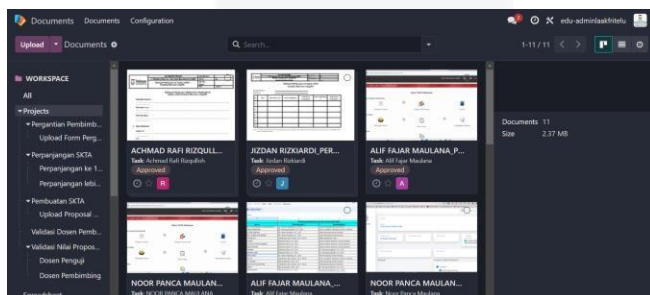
Documents Documents Configuration

edu-adminlaakfritelu

Upload Documents

Search...

1-11 / 11

WORKSPACE

All

Projects

Pergantian Pembimb...

Upload Form Perg...

Perpanjangan SKTA

Perpanjangan ke 1...

Perpanjangan lebi...

Pembuatan SKTA

Upload Proposal ...

Validasi Dosen Pemb...

Validasi Nilai Propos...

Dosen Penguji

Dosen Pembimbing

ACHMAD RAFI RIZQULL...

Task: Achmad Rafi Rizqullah

Approved

R

JIZDAN RIZKIARDI_PER...

Task: Jizdan Rizkiardi

Approved

J

ALIF FAJAR MAULANA_P...

Task: Alif Fajar Maulana

Approved

A

Documents 11

Size 2.37 MB

NOOR PANCA MAULAN...

Task: NOOR PANCA MAULANA

ALIF FAJAR MAULANA_...

Task: Alif Fajar Maulana

NOOR PANCA MAULAN...

Task: Noor Panca Maulana